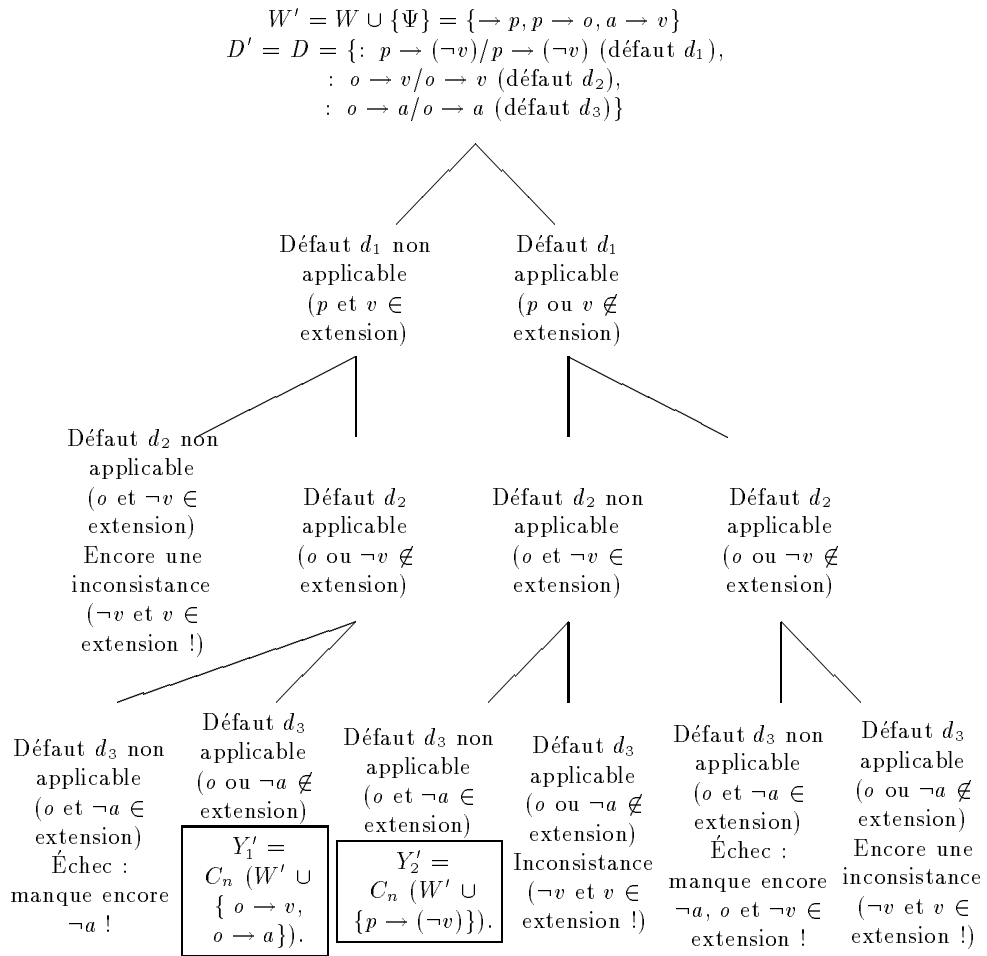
$W' = W \cup \{\Psi\} = \{\rightarrow p, p \rightarrow o, a \rightarrow v\}$
$D' = D = \{: \ p \rightarrow (\neg v)/p \rightarrow (\neg v)$ (défaut $d_1$),
$: \ o \rightarrow v/o \rightarrow v$ (défaut $d_2$),
$: \ o \rightarrow a/o \rightarrow a$ (défaut $d_3$)$\}$

Défaut $d_1$ non applicable ($p$ et $v \in$ extension)

Défaut $d_1$ applicable ($p$ ou $v \notin$ extension)

Défaut $d_2$ non applicable ($o$ et $\neg v \in$ extension) Encore une inconsistance ($\neg v$ et $v \in$ extension !)

Défaut $d_2$ applicable ($o$ ou $\neg v \notin$ extension)

Défaut $d_2$ non applicable ($o$ et $\neg v \in$ extension)

Défaut $d_2$ applicable ($o$ ou $\neg v \notin$ extension)

Défaut $d_3$ non applicable ($o$ et $\neg a \in$ extension) Échec : manque encore $\neg a$ !

Défaut $d_3$ applicable ($o$ ou $\neg a \notin$ extension)

$Y_1' = C_n\ (W' \cup \{\ o \rightarrow v, o \rightarrow a\})$.

Défaut $d_3$ non applicable ($o$ et $\neg a \in$ extension)

$Y_2' = C_n\ (W' \cup \{p \rightarrow (\neg v)\})$.

Défaut $d_3$ applicable ($o$ ou $\neg a \notin$ extension) Inconsistance ($\neg v$ et $v \in$ extension !)

Défaut $d_3$ non applicable ($o$ et $\neg a \in$ extension) Échec : manque encore $\neg a$, $o$ et $\neg v \in$ extension !

Défaut $d_3$ applicable ($o$ ou $\neg a \notin$ extension) Encore une inconsistance ($\neg v$ et $v \in$ extension !)